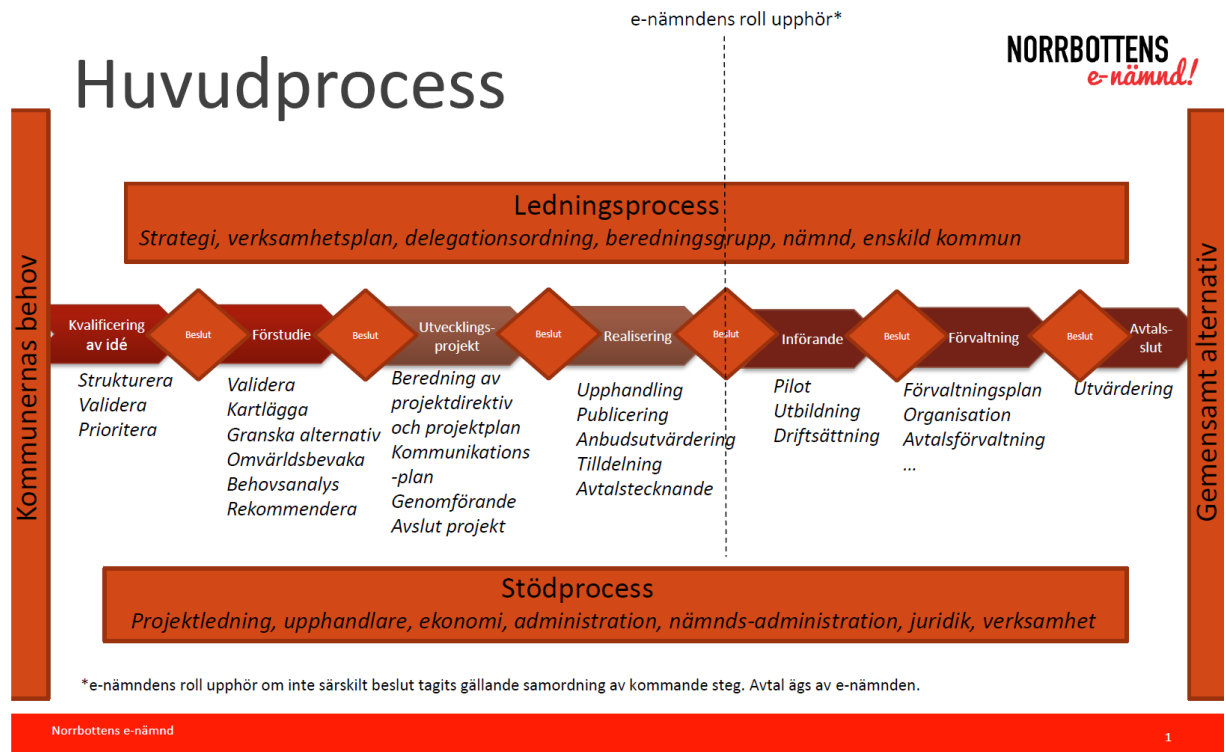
e-nämndens roll upphör*

NORRBOTTENS e-nämnd!

Huvudprocess

Kommunernas behov

Gemensamt alternativ

Ledningsprocess

Strategi, verksamhetsplan, delegationsordning, beredningsgrupp, nämnd, enskild kommun

Kvalificering av idé

Beslut

Förstudie

Beslut

Utvecklings-projekt

Beslut

Realisering

Beslut

Införande

Beslut

Förvaltning

Beslut

Avtals-slut

Strukturera
Validera
Prioritera

Validera
Kartlägga
Granska alternativ
Omvärldsbevaka
Behovsanalys
Rekommendera

Beredning av projektdirektiv och projektplan
Kommunikations -plan
Genomförande
Avslut projekt

Upphandling
Publicering
Anbudsutvärdering
Tilldelning
Avtalstecknande

Pilot
Utbildning
Driftsättning

Förvaltningsplan
Organisation
Avtalsförvaltning
...

Utvärdering

Stödprocess

Projektledning, upphandlare, ekonomi, administration, nämnds-administration, juridik, verksamhet

*e-nämndens roll upphör om inte särskilt beslut tagits gällande samordning av kommande steg. Avtal ägs av e-nämnden.

Norrbottens e-nämnd

1